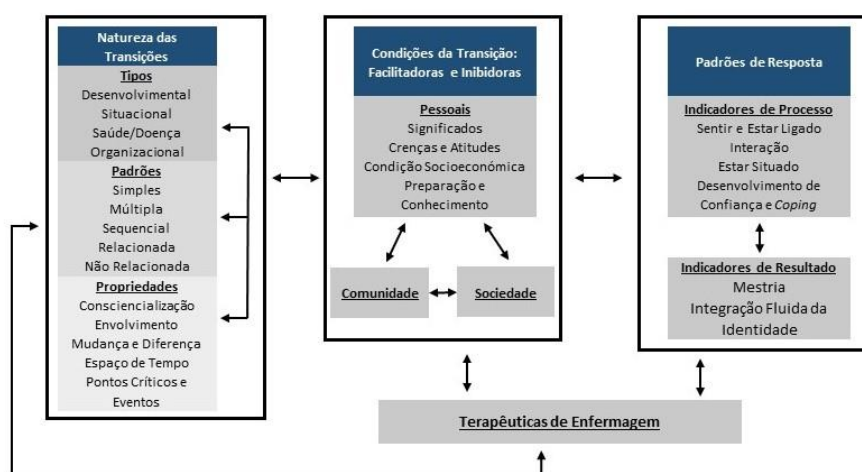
Natureza das Transições

Tipos
Desenvolvimental
Situacional
Saúde/Doença
Organizacional

Padrões
Simples
Múltipla
Sequencial
Relacionada
Não Relacionada

Propriedades
Consciencialização
Envolvimento
Mudança e Diferença
Espaço de Tempo
Pontos Críticos e Eventos

Condições da Transição: Facilitadoras e Inibidoras

Pessoais
Significados
Crenças e Atitudes
Condição Socioeconómica
Preparação e Conhecimento

Comunidade

Sociedade

Padrões de Resposta

Indicadores de Processo
Sentir e Estar Ligado
Interação
Estar Situado
Desenvolvimento de Confiança e Coping

Indicadores de Resultado
Mestria
Integração Fluida da Identidade

Terapêuticas de Enfermagem